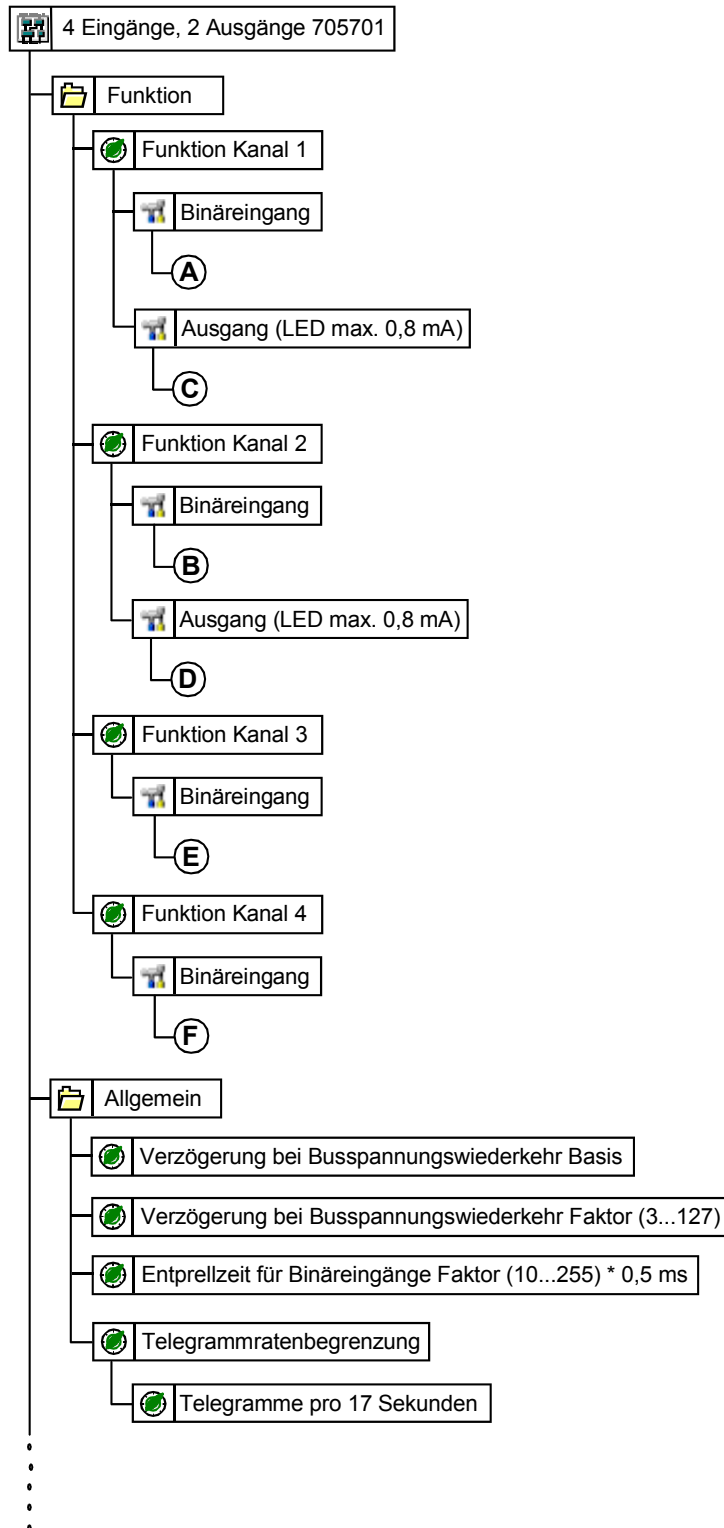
4 Eingänge, 2 Ausgänge 705701

Funktion

Funktion Kanal 1

Binäreingang

A

Ausgang (LED max. 0,8 mA)

C

Funktion Kanal 2

Binäreingang

B

Ausgang (LED max. 0,8 mA)

D

Funktion Kanal 3

Binäreingang

E

Funktion Kanal 4

Binäreingang

F

Allgemein

Verzögerung bei Busspannungswiederkehr Basis

Verzögerung bei Busspannungswiederkehr Faktor (3...127)

Entprellzeit für Binäreingänge Faktor (10...255) * 0,5 ms

Telegrammratenbegrenzung

Telegramme pro 17 Sekunden